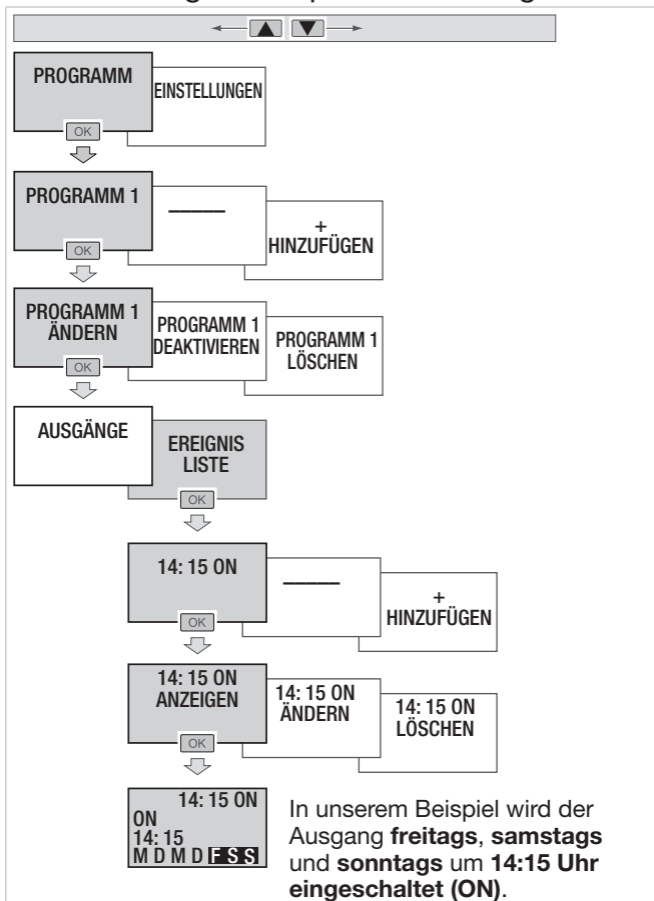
PROGRAMM

EINSTELLUNGEN

OK

PROGRAMM 1

———

OK

+
HINZUFÜGEN

PROGRAMM 1
ÄNDERN

PROGRAMM 1
DEAKTIVIEREN

PROGRAMM 1
LÖSCHEN

OK

AUSGÄNGE

EREIGNIS
LISTE

OK

14: 15 ON

———

+
HINZUFÜGEN

OK

14: 15 ON
ANZEIGEN

14: 15 ON
ÄNDERN

14: 15 ON
LÖSCHEN

OK

14: 15 ON
ON
14: 15
M D M D F S S

In unserem Beispiel wird der Ausgang **freitags**, **samstags** und **sonntags** um **14:15 Uhr eingeschaltet (ON)**.